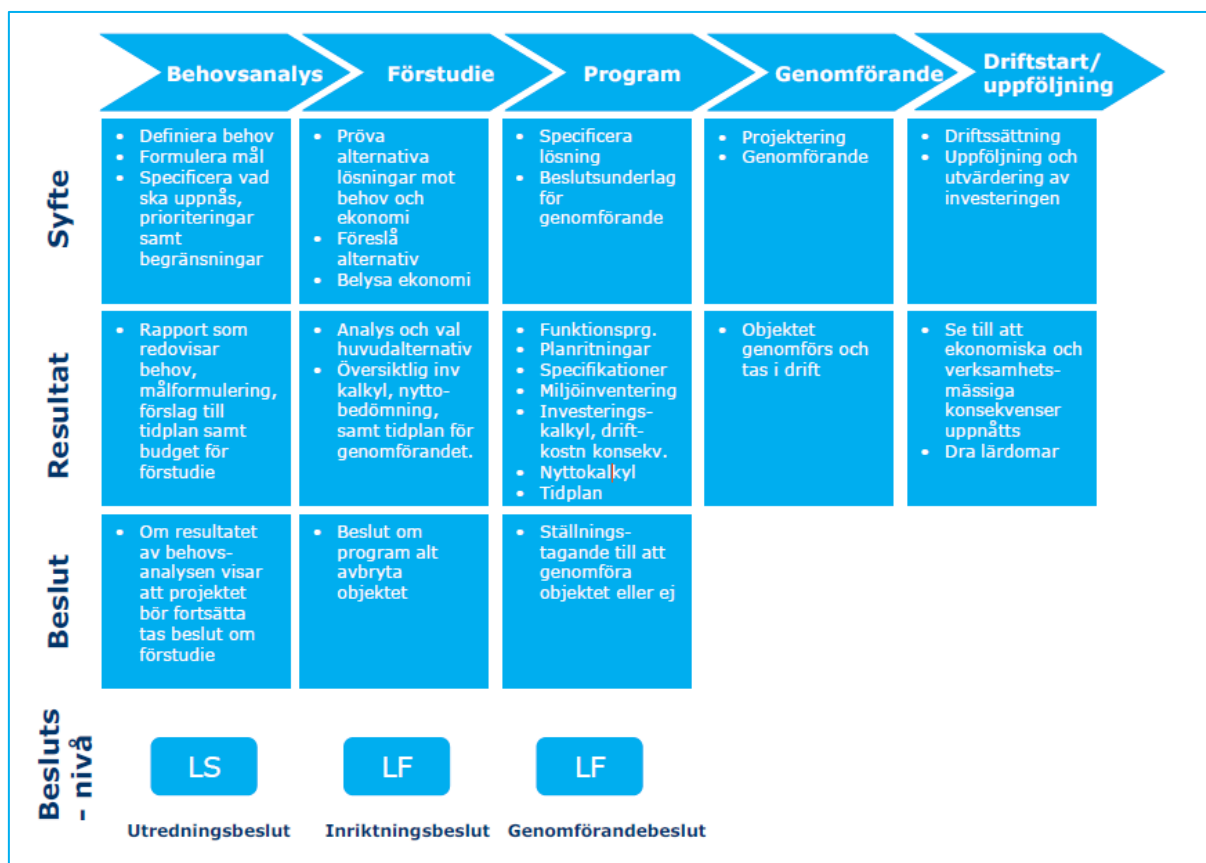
Behovsanalys

Förstudie

Program

Genomförande

Driftstart/ uppföljning

Syfte

- Definiera behov
- Formulera mål
- Specificera vad ska uppnås, prioriteringar samt begränsningar

- Pröva alternativa lösningar mot behov och ekonomi
- Föreslå alternativ
- Belysa ekonomi

- Specificera lösning
- Beslutsunderlag för genomförande

- Projektering
- Genomförande

- Driftssättning
- Uppföljning och utvärdering av investeringen

Resultat

- Rapport som redovisar behov, målformulering, förslag till tidplan samt budget för förstudie

- Analys och val huvudalternativ
- Översiktlig inv kalkyl, nyttobedömning, samt tidplan för genomförandet.

- Funktionsprg.
- Planritningar
- Specifikationer
- Miljöinventering
- Investeringskalkyl, driftkostn konsekv.
- Nyttokalkyl
- Tidplan

- Objektet genomförs och tas i drift

- Se till att ekonomiska och verksamhetsmässiga konsekvenser uppnåtts
- Dra lärdomar

Beslut

- Om resultatet av behovsanalysen visar att projektet bör fortsätta tas beslut om förstudie

- Beslut om program alt avbryta objektet

- Ställningstagande till att genomföra objektet eller ej

Beslutsnivå

LS

LF

LF

Utredningsbeslut

Inriktningsbeslut

Genomförandebeslut